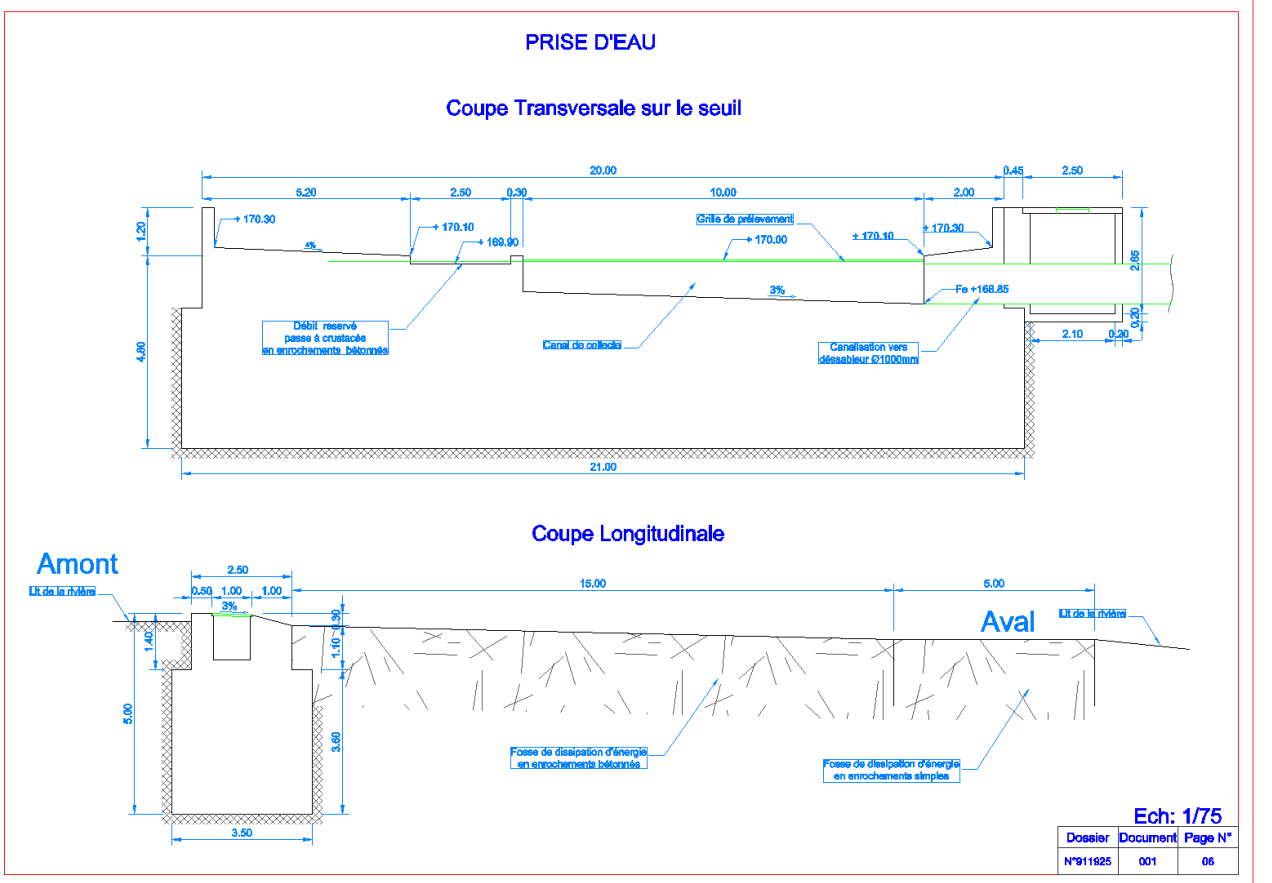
PRISE D'EAU

Coupe Transversale sur le seuil

20.00
0.45
2.50
5.20
2.50
0.30
10.00
2.00
1.20
170.30
170.10
169.90
Grille de prélèvement
170.00
170.10
170.30
4%
3%
2.65
Fe +168.85
0.20
2.10
0.20
4.80
Débit reservé passe à crustacés en enrochements bétonnés
Canal de collecte
Canalisation vers déssableur Ø1000mm
21.00

Coupe Longitudinale

Amont
Lit de la rivière
2.50
0.50
1.00
1.00
3%
15.00
5.00
Aval
Lit de la rivière
0.30
1.40
1.10
5.00
3.60
Fosse de dissipation d'énergie en enrochements bétonnés
Fosse de dissipation d'énergie en enrochements simples
3.50

Ech: 1/75

| Dossier | Document | Page N° |
|---|---|---|
| N°911925 | 001 | 06 |